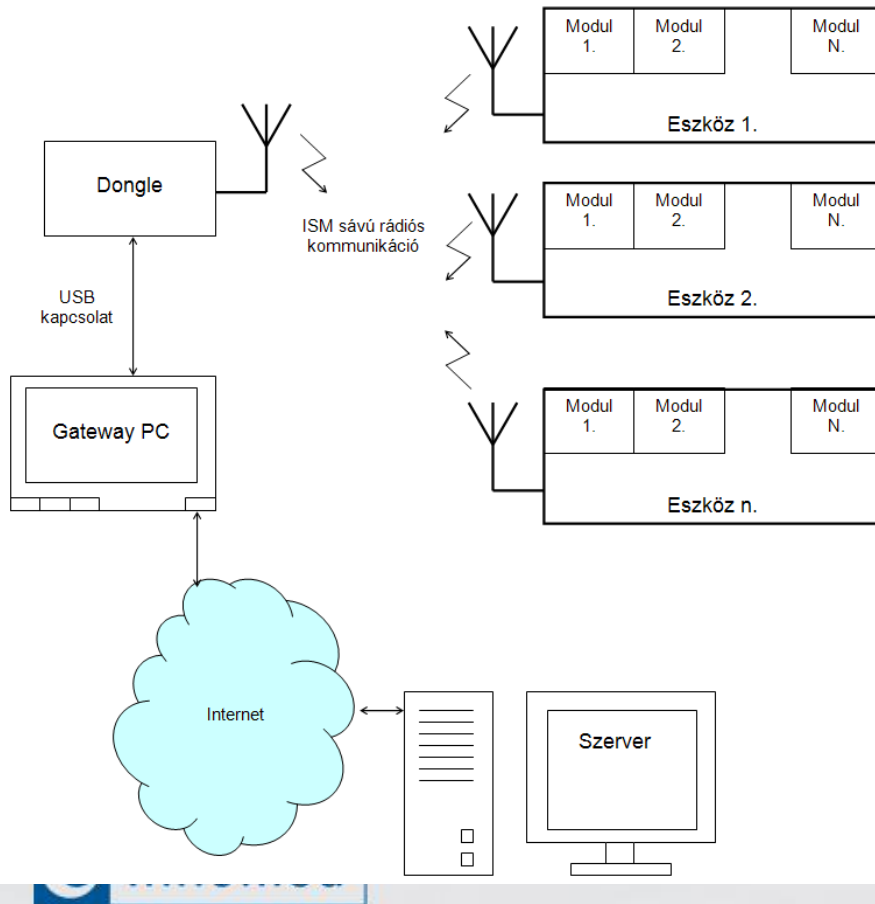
Modul 1.

Modul 2.

Modul N.

Eszköz 1.

Dongle

ISM sávú rádiós kommunikáció

Modul 1.

Modul 2.

Modul N.

Eszköz 2.

USB kapcsolat

Gateway PC

Modul 1.

Modul 2.

Modul N.

Eszköz n.

Internet

Szerver

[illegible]